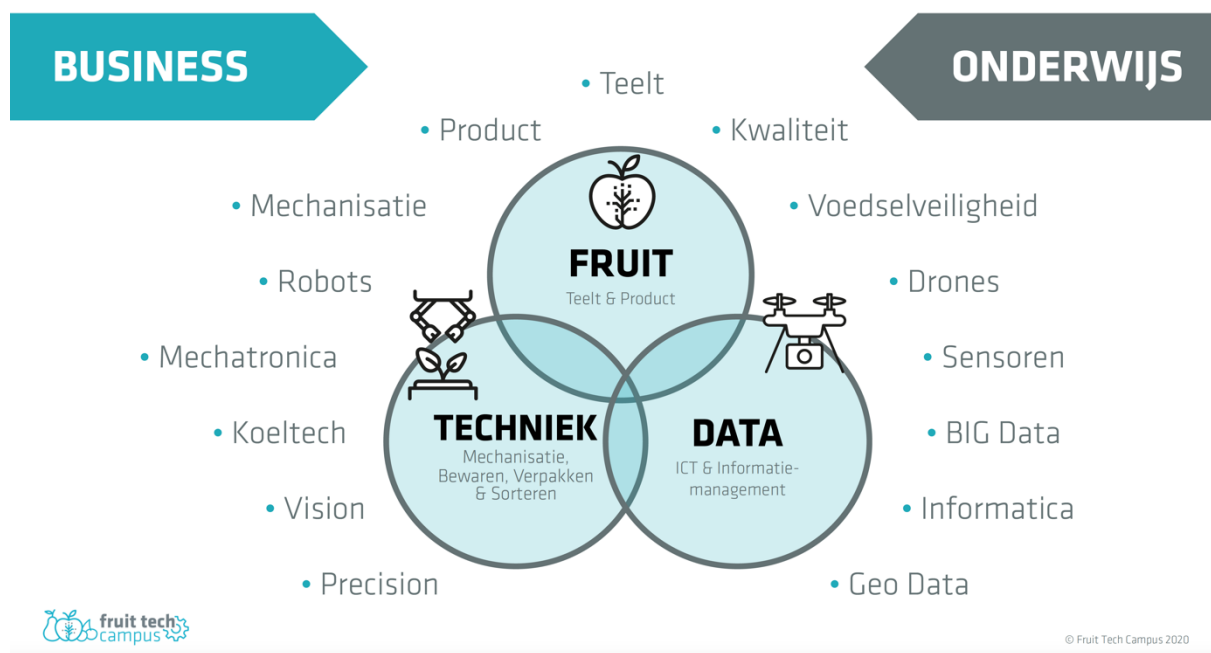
BUSINESS

ONDERWIJS

• Teelt

• Product

• Kwaliteit

• Mechanisatie

• Voedselveiligheid

• Robots

• Drones

• Mechatronica

• Sensoren

• Koeltech

• BIG Data

• Vision

• Informatica

• Precision

• Geo Data

FRUIT
Teelt & Product

TECHNIEK
Mechanisatie, Bewaren, Verpakken & Sorteren

DATA
ICT & Informatiemanagement

fruit tech campus

© Fruit Tech Campus 2020